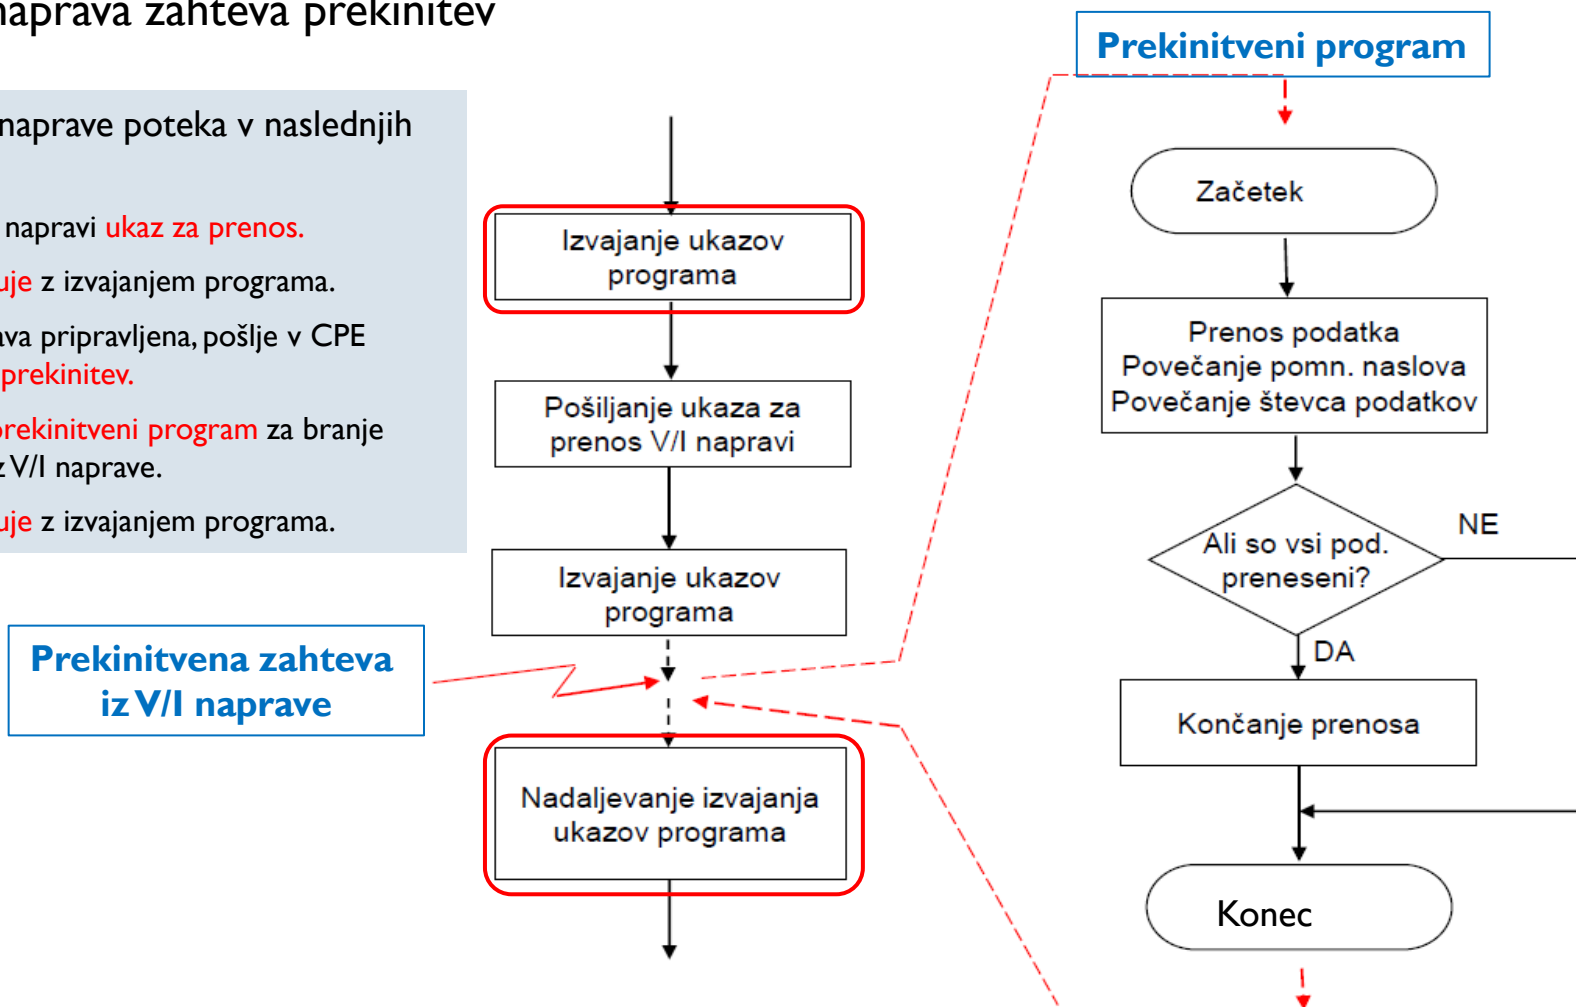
naprava zahteva prekinitev

naprave poteka v naslednjih

napravi ukaz za prenos.

uje z izvajanjem programa.

ava pripravljena, pošlje v CPE prekinitev.

prekinitveni program za branje z V/I naprave.

uje z izvajanjem programa.

Prekinitvena zahteva iz V/I naprave

Izvajanje ukazov programa

Pošiljanje ukaza za prenos V/I napravi

Izvajanje ukazov programa

Nadaljevanje izvajanja ukazov programa

Prekinitveni program

Začetek

Prenos podatka
Povečanje pomn. naslova
Povečanje števca podatkov

Ali so vsi pod. preneseni?

NE

DA

Končanje prenosa

Konec